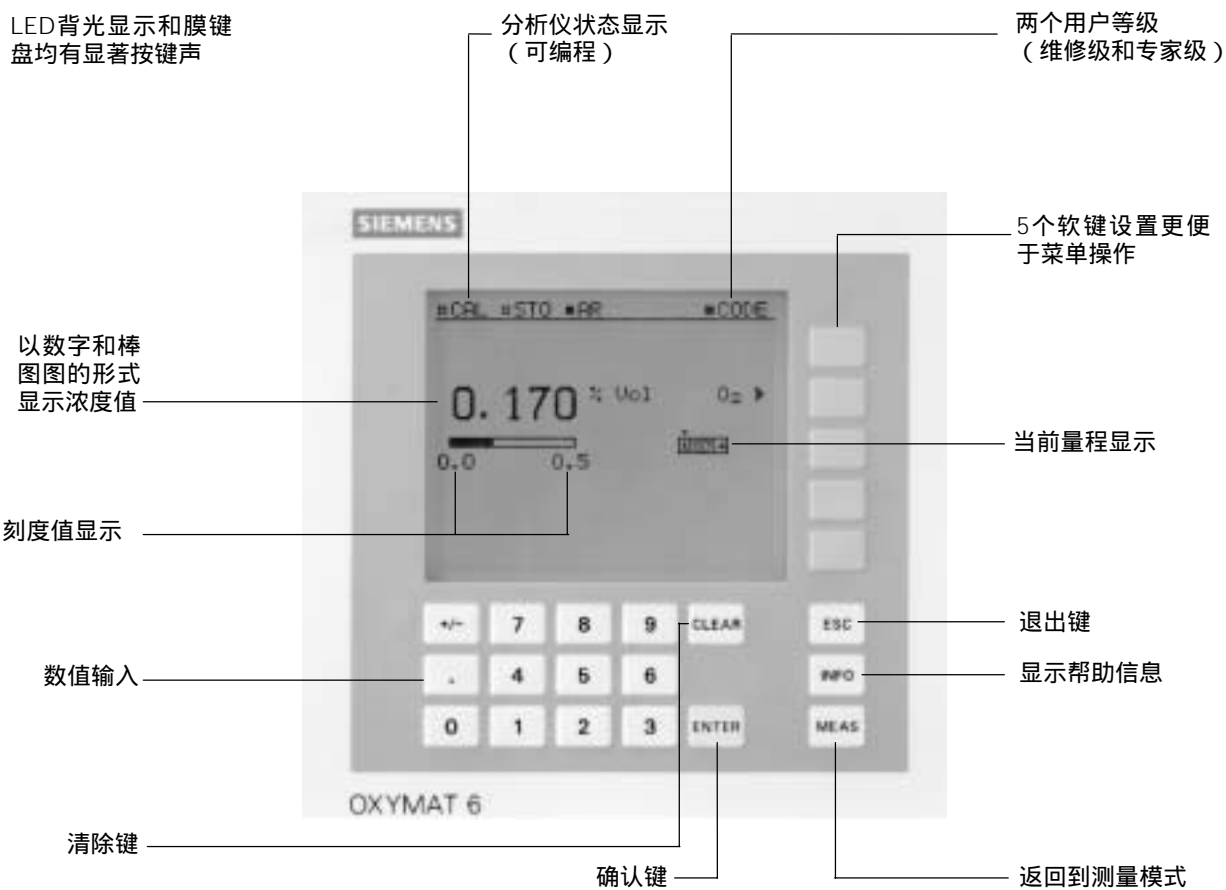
LED背光显示和膜键盘均有显著按键声

分析仪状态显示
（可编程）

两个用户等级
（维修级和专家级）

SIEMENS

5个软键设置更便于菜单操作

■CAL ■STO ■AR ■CODE

以数字和棒图图的形式显示浓度值

0. 170 % Vol $O_2$ ▸

当前量程显示

0.0 0.5

刻度值显示

+/- 7 8 9 CLEAR

ESC

退出键

数值输入

. 4 5 6

INFO

显示帮助信息

0 1 2 3 ENTER

MEAS

OXYMAT 6

清除键

确认键

返回到测量模式